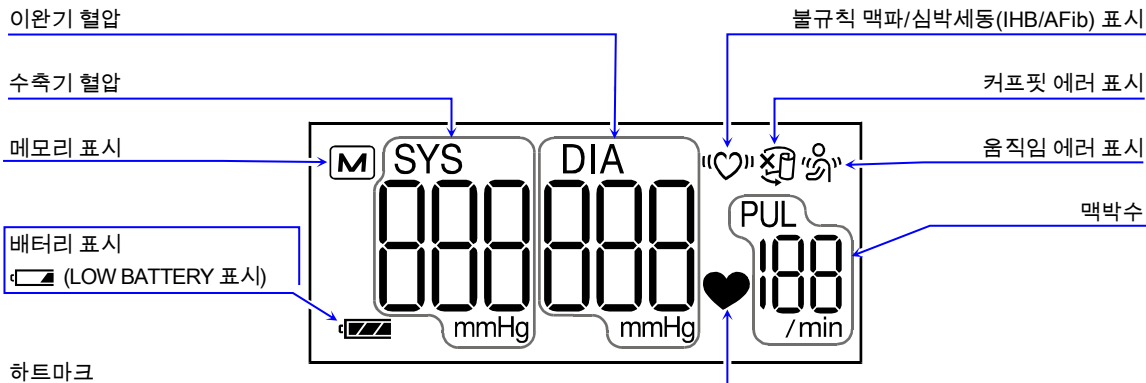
이완기 혈압

불규칙 맥파/심박세동(IHB/AFib) 표시

수축기 혈압

커프핏 에러 표시

메모리 표시

M

SYS

DIA

움직임 에러 표시

PUL

맥박수

배터리 표시

(LOW BATTERY 표시)

188

mmHg

mmHg

/min

하트마크